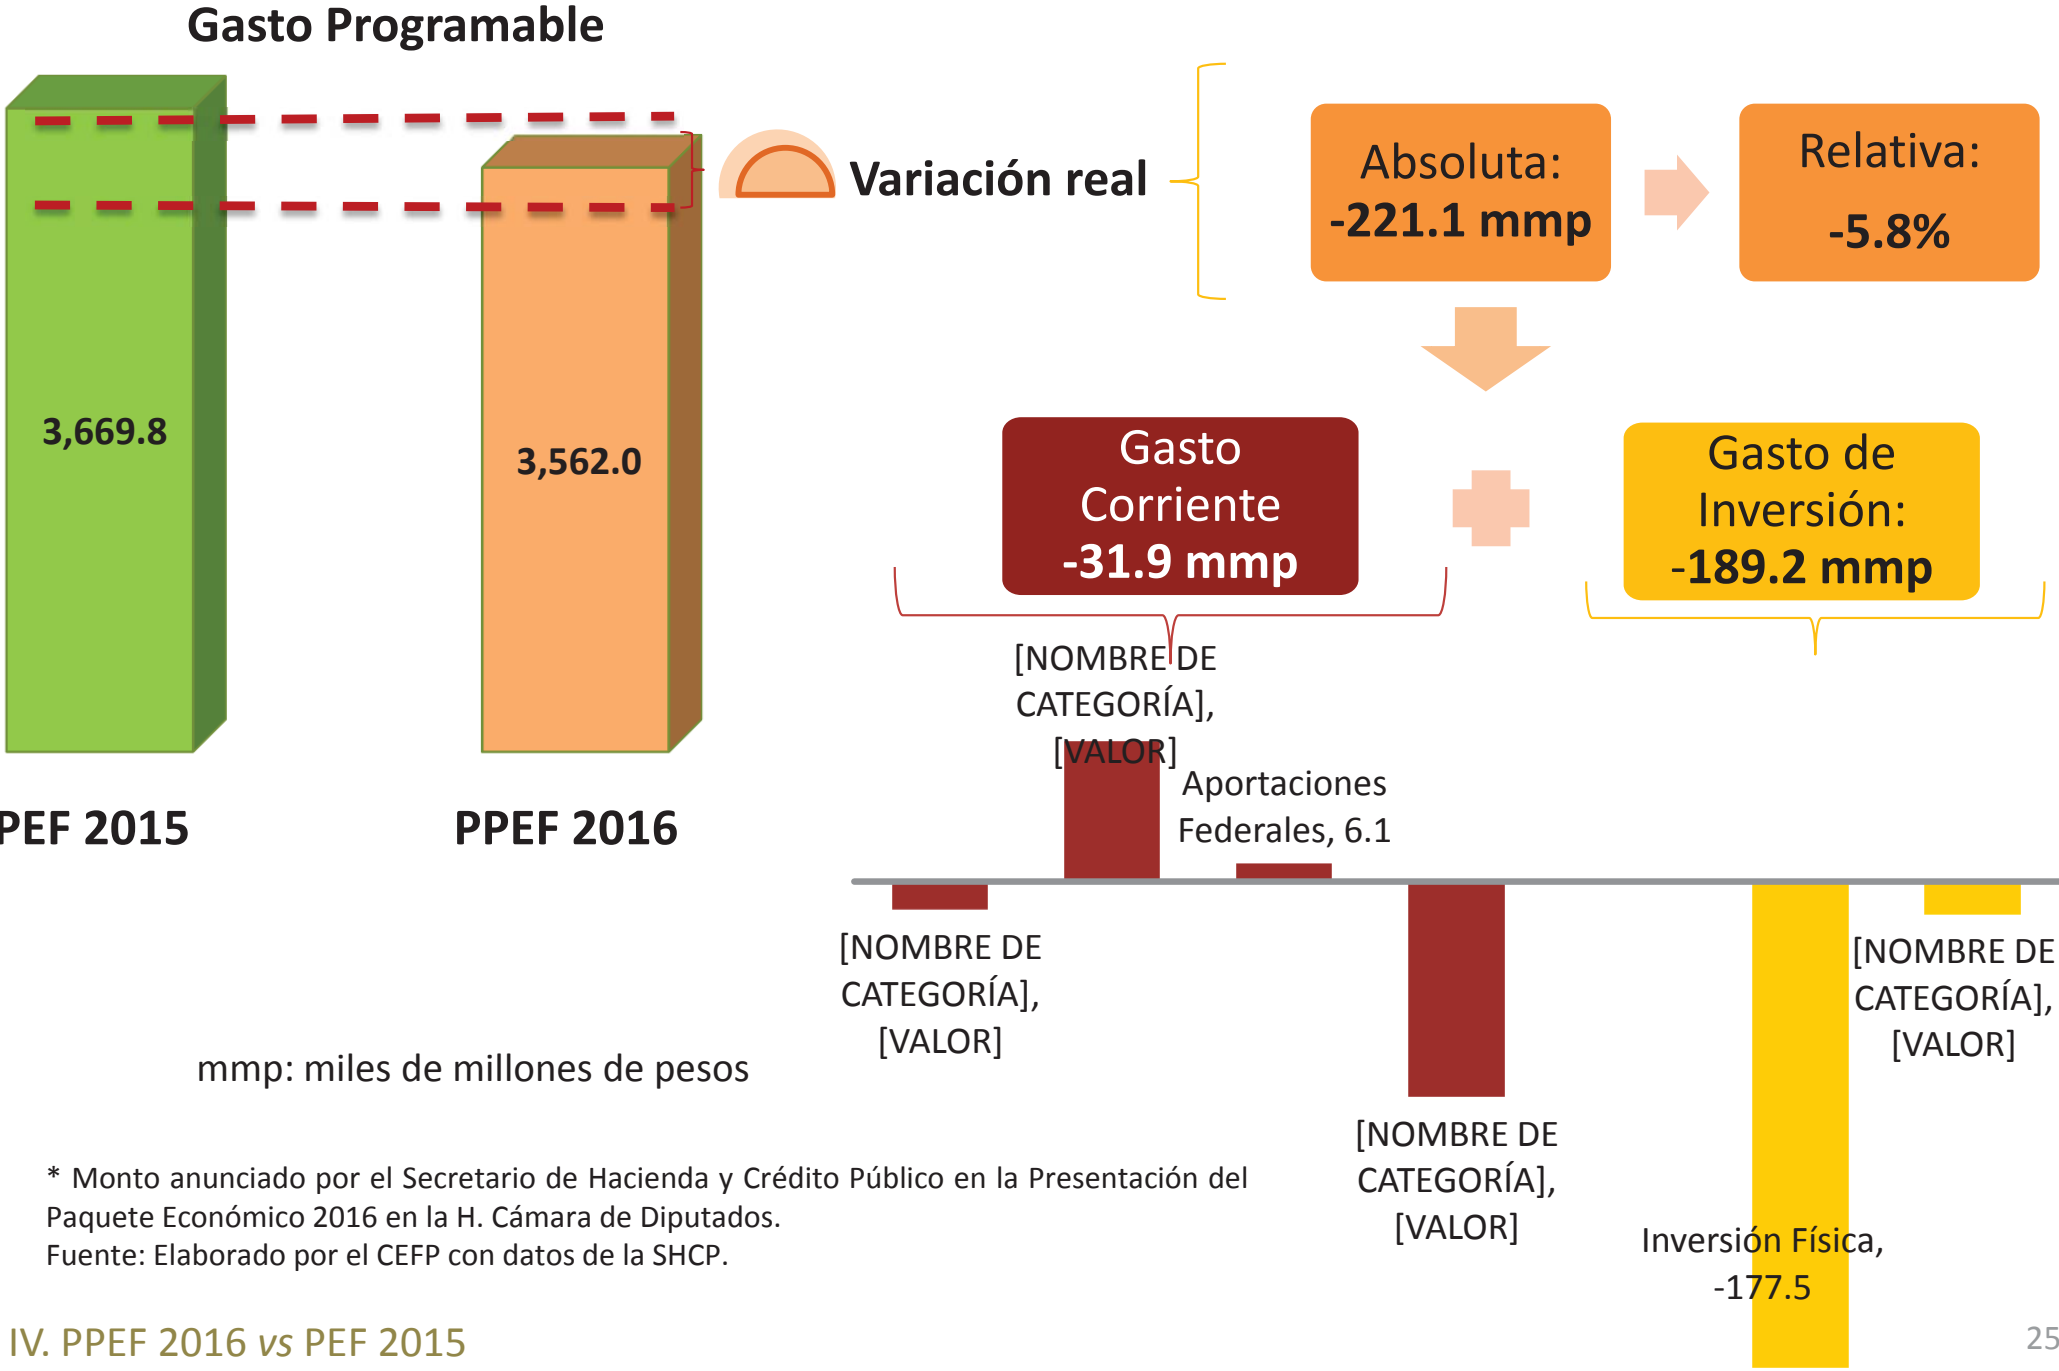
Gasto Programable

3,669.8

3,562.0

PEF 2015

PPEF 2016

Variación real

Absoluta:
-221.1 mmp

Relativa:
-5.8%

Gasto
Corriente
-31.9 mmp

Gasto de
Inversión:
-189.2 mmp

[NOMBRE DE CATEGORÍA], [VALOR]

Aportaciones Federales, 6.1

[NOMBRE DE CATEGORÍA], [VALOR]

[NOMBRE DE CATEGORÍA], [VALOR]

[NOMBRE DE CATEGORÍA], [VALOR]

Inversión Física, -177.5

mmp: miles de millones de pesos

* Monto anunciado por el Secretario de Hacienda y Crédito Público en la Presentación del Paquete Económico 2016 en la H. Cámara de Diputados.
Fuente: Elaborado por el CEFP con datos de la SHCP.

IV. PPEF 2016 vs PEF 2015

25